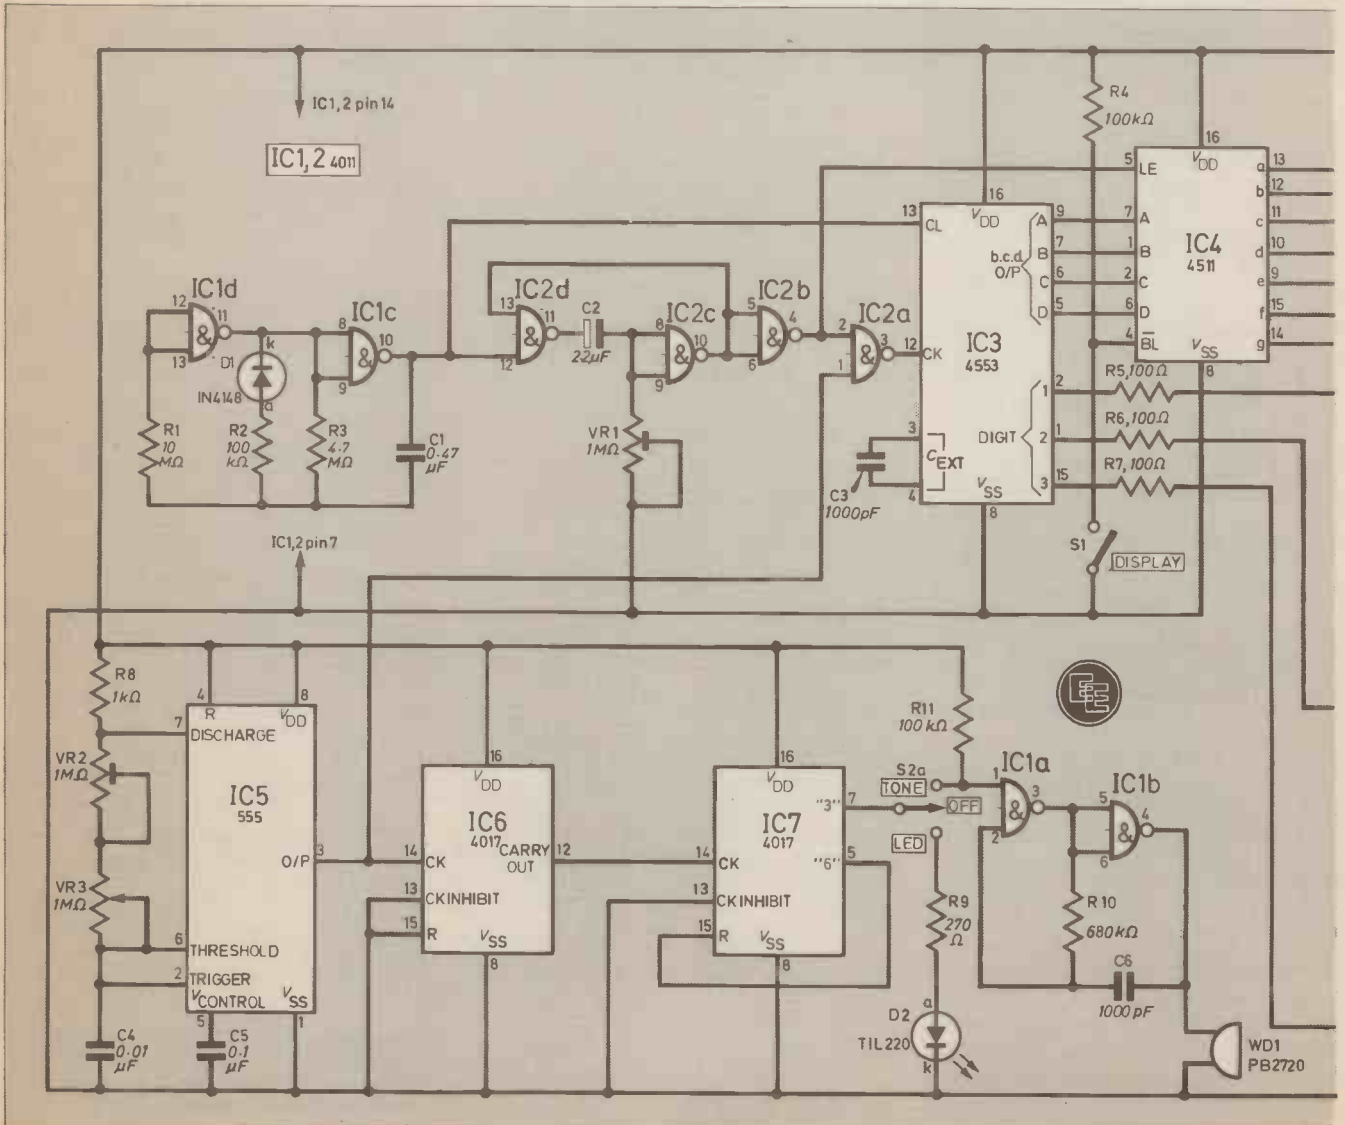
IC1,2 pin 14

IC1,2 4011

R4
100kΩ

16
5 LE $V_{DD}$ a 13
b 12
7 A IC4 c 11
1 B 4511 d 10
2 C e 9
6 D f 15
4 $\overline{BL}$ $V_{SS}$ g 14
8

13 CL 16 $V_{DD}$ A 9
B 7
b.c.d. O/P C 6
D 5

IC1d 12 11 13 &
D1 k a IN4148
R1 10 MΩ
R2 100 kΩ

IC1c 8 10 9 &
R3 4·7 MΩ
C1 0·47 µF

IC2d 13 11 12 &
C2 22µF

IC2c 8 10 9 &
VR1 1MΩ

IC2b 5 4 6 &

IC2a 2 3 1 &

12 CK
IC3
4553

1 2 R5, 100Ω
DIGIT 2 1 R6, 100Ω
3 15 R7, 100Ω

3 $C_{EXT}$ 4
C3 1000pF
$V_{SS}$ 8

S1 DISPLAY

IC1,2 pin 7

R8 1kΩ
4 R 8 $V_{DD}$
7 DISCHARGE
VR2 1MΩ
IC5 555
O/P 3
VR3 1MΩ
6 THRESHOLD
2 TRIGGER
$V_{CONTROL}$ $V_{SS}$
5 1
C4 0·01 µF
C5 0·1 µF

16 $V_{DD}$
IC6 4017
14 CK CARRY OUT 12
13 CK INHIBIT
15 R $V_{SS}$
8

16 $V_{DD}$
IC7 4017
14 CK "3" 7
"6" 5
13 CK INHIBIT
15 R $V_{SS}$
8

R11 100 kΩ
S2a TONE OFF
LED
R9 270 Ω
D2 a TIL 220 k

IC1a 1 3 2 &
IC1b 5 4 6 &
R 10 680 kΩ
C6 1000 pF
WD1 PB2720